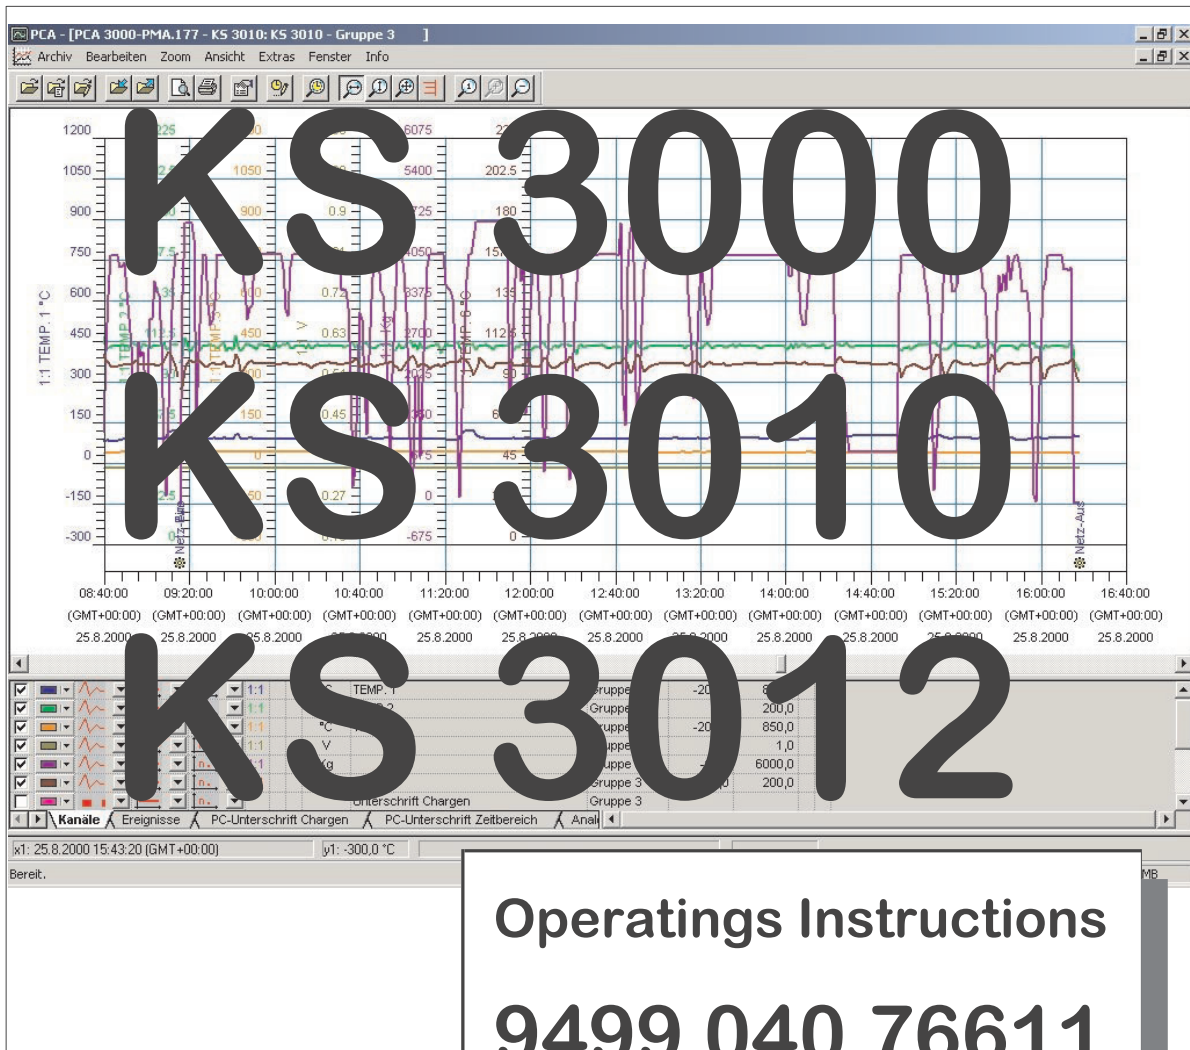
PCA - [PCA 3000-PMA.177 - KS 3010: KS 3010 - Gruppe 3 ]

Archiv Bearbeiten Zoom Ansicht Extras Fenster Info

KS 3000

KS 3010

KS 3012

1200 1050 900 750 600 450 300 150 0 -150 -300

1:1 TEMP. 1 °C

1050 900 600 450 150

6075 5400 3375 2700 0 -675

0.9 0.72 0.63 0.45 0.27

202.5 180 135 112.5 90 45 0

Netz-Aus

08:40:00 (GMT+00:00) 25.8.2000
09:20:00 (GMT+00:00) 25.8.2000
10:00:00 (GMT+00:00) 25.8.2000
10:40:00 (GMT+00:00)
11:20:00 (GMT+00:00) 25.8.2000
12:00:00 (GMT+00:00)
12:40:00 (GMT+00:00) 25.8.2000
13:20:00 (GMT+00:00)
14:00:00 (GMT+00:00) 25.8.2000
14:40:00 (GMT+00:00)
15:20:00 (GMT+00:00)
16:00:00 (GMT+00:00) 25.8.2000
16:40:00 (GMT+00:00) 25.8.2000

| 1:1 | °C | TEMP. 1 | Gruppe | -20 | |
|---|---|---|---|---|---|
| 1:1 | | | Gruppe | | 200,0 |
| 1:1 | °C | | Gruppe | -20 | 850,0 |
| 1:1 | V | | Gruppe | | 1,0 |
| 1:1 | kg | | Gruppe | | 6000,0 |
| | | | Gruppe 3 | | 200,0 |
| | | Unterschrift Chargen | Gruppe 3 | | |

Kanäle Ereignisse PC-Unterschrift Chargen PC-Unterschrift Zeitbereich Anal

x1: 25.8.2000 15:43:20 (GMT+00:00) y1: -300,0 °C

Bereit.

MB

Operatings Instructions

9499 040 76611